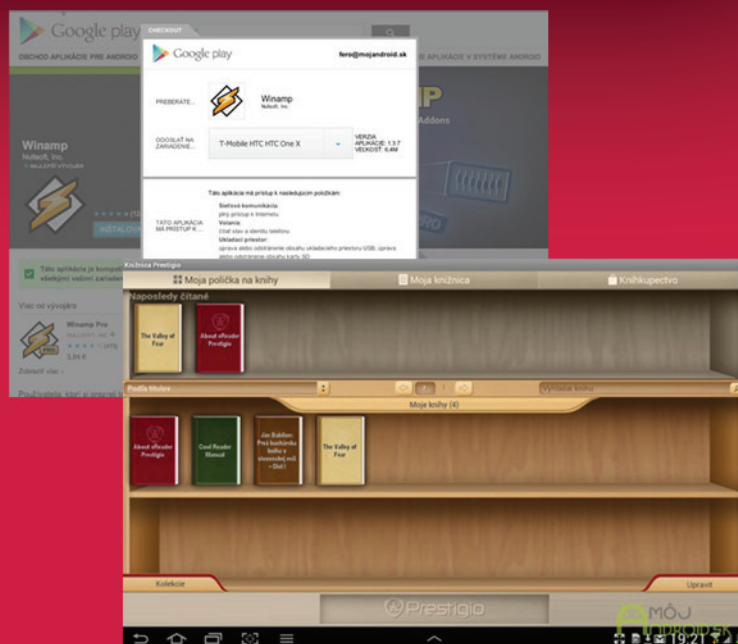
Google play

OBCHOD APLIKÁCIE PRE ANDROID

CHECKOUT

Google play

fero@mojandroid.sk

PREBERATE...

Winamp
Nullsoft, Inc.

ODOSLAŤ NA ZARIADENIE...

T-Mobile HTC HTC One X

VERZIA APLIKÁCIE: 1.3.7
VEĽKOSŤ: 6,4M

TÁTO APLIKÁCIA MÁ PRÍSTUP K...

Táto aplikácia má prístup k nasledujúcim položkám:

Sieťová komunikácia:
plný prístup k Internetu

Volania:
čítať stav a identitu telefónu

Ukladací priestor:
upravit alebo odstrániť obsahu ukladacieho priestoru USB; úprava alebo odstránenie obsahu karty SD

Winamp
Nullsoft, Inc.

INŠTALOV

Táto aplikácia je kompat všetkými vašimi zariaden

Viac od vývojára

Winamp Pro
NULLSOFT, INC.
(419)
3,84 €

Zobraziť viac

Používatelia, ktorí si prezrel

Knižnica Prestigio

Moja polička na knihy

Moja knižnica

Knihkupectvo

Naposledy čítané

The Valley of Fear

About eReader Prestigio

Podľa titulov

Vyhľadať knihu

Moje knihy (4)

About eReader Prestigio

Cool Reader Manual

Jan Balabán: Prvá kuchárska kniha v slovenskej reči – Diel I

The Valley of Fear

Kolekcie

Upraviť

Prestigio

MÔJ ANDROID.SK

19:21